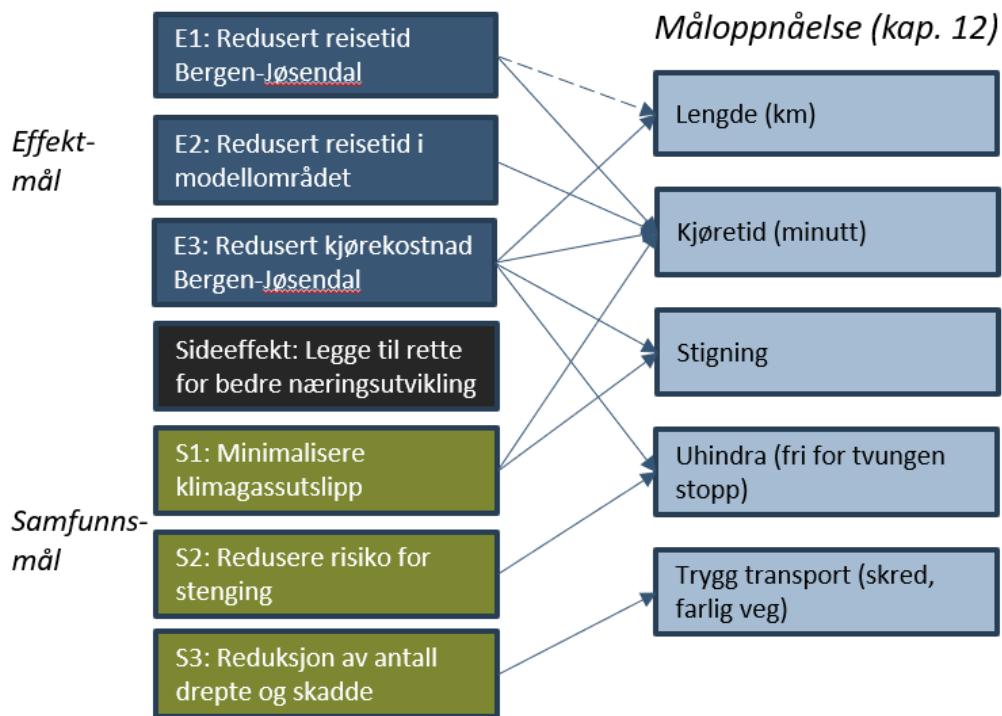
Måloppnåelse (kap. 12)

Effektmål

E1: Redusert reisetid Bergen-Jøsendal

E2: Redusert reisetid i modellområdet

E3: Redusert kjørekostnad Bergen-Jøsendal

Sideeffekt: Legge til rette for bedre næringsutvikling

Samfunnsmål

S1: Minimalisere klimagassutslipp

S2: Redusere risiko for stenging

S3: Reduksjon av antall drepte og skadde

Lengde (km)

Kjøretid (minutt)

Stigning

Uhindra (fri for tvungen stopp)

Trygg transport (skred, farlig veg)